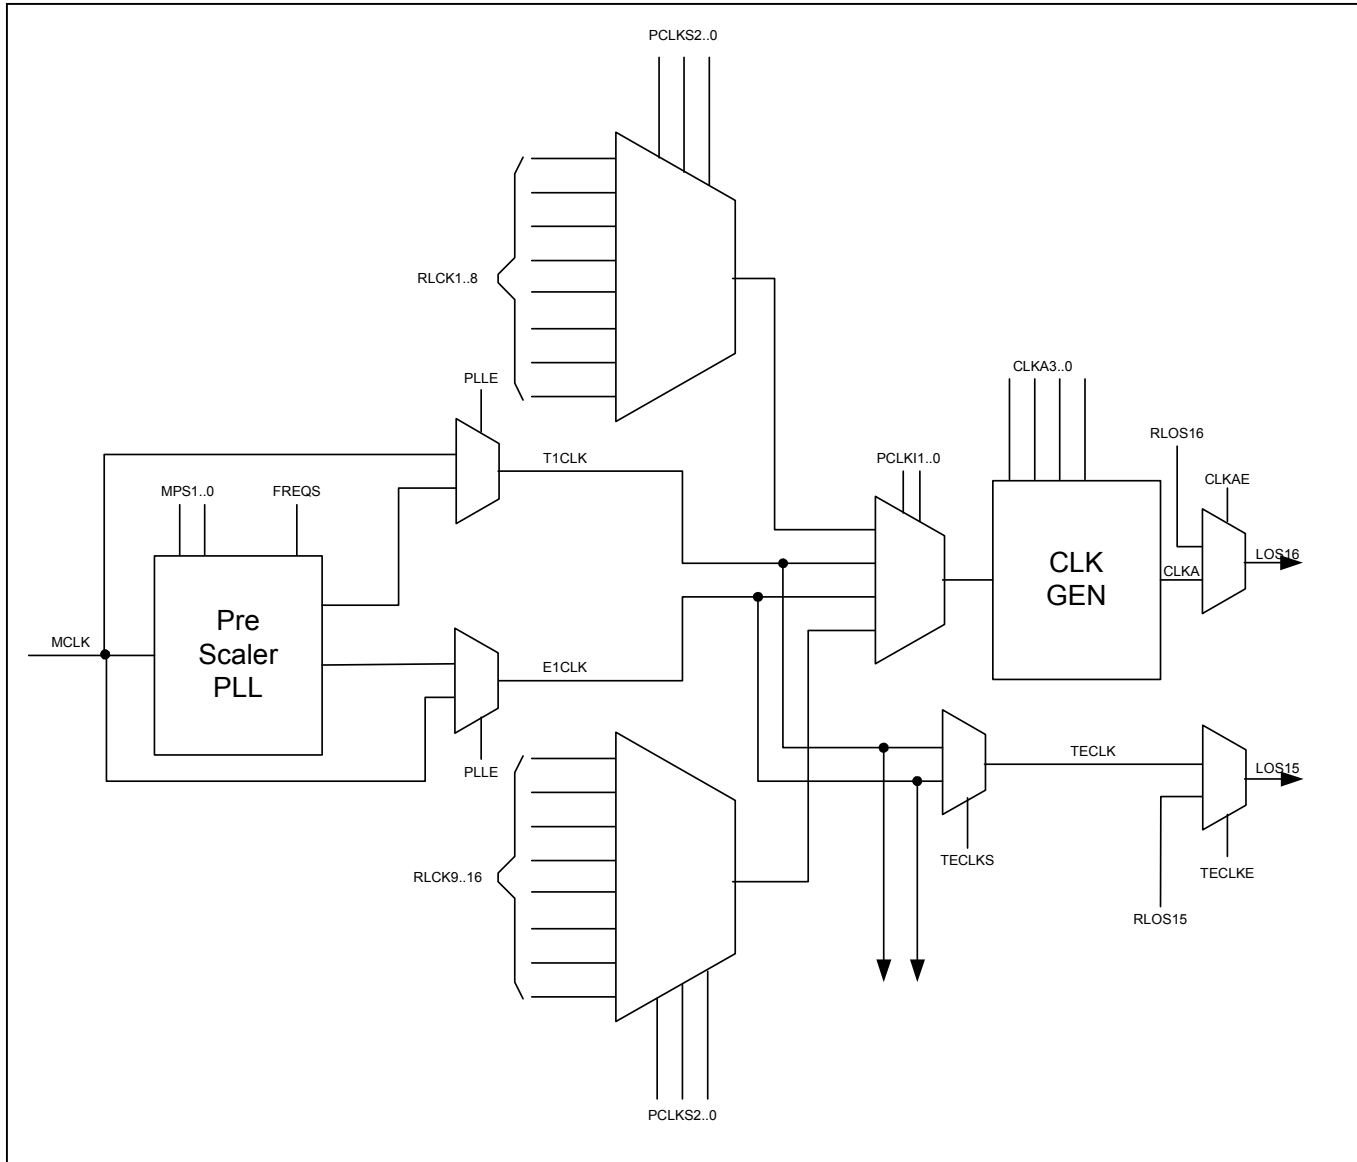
PCLKS2..0

RLCK1..8

PLLE

T1CLK

MPS1..0

FREQS

Pre Scaler PLL

MCLK

E1CLK

PLLE

PCLKI1..0

CLKA3..0

CLK GEN

RLOS16

CLKAE

CLKA

LOS16

RLCK9..16

TECLK

LOS15

TECLKS

TECLKE

RLOS15

PCLKS2..0